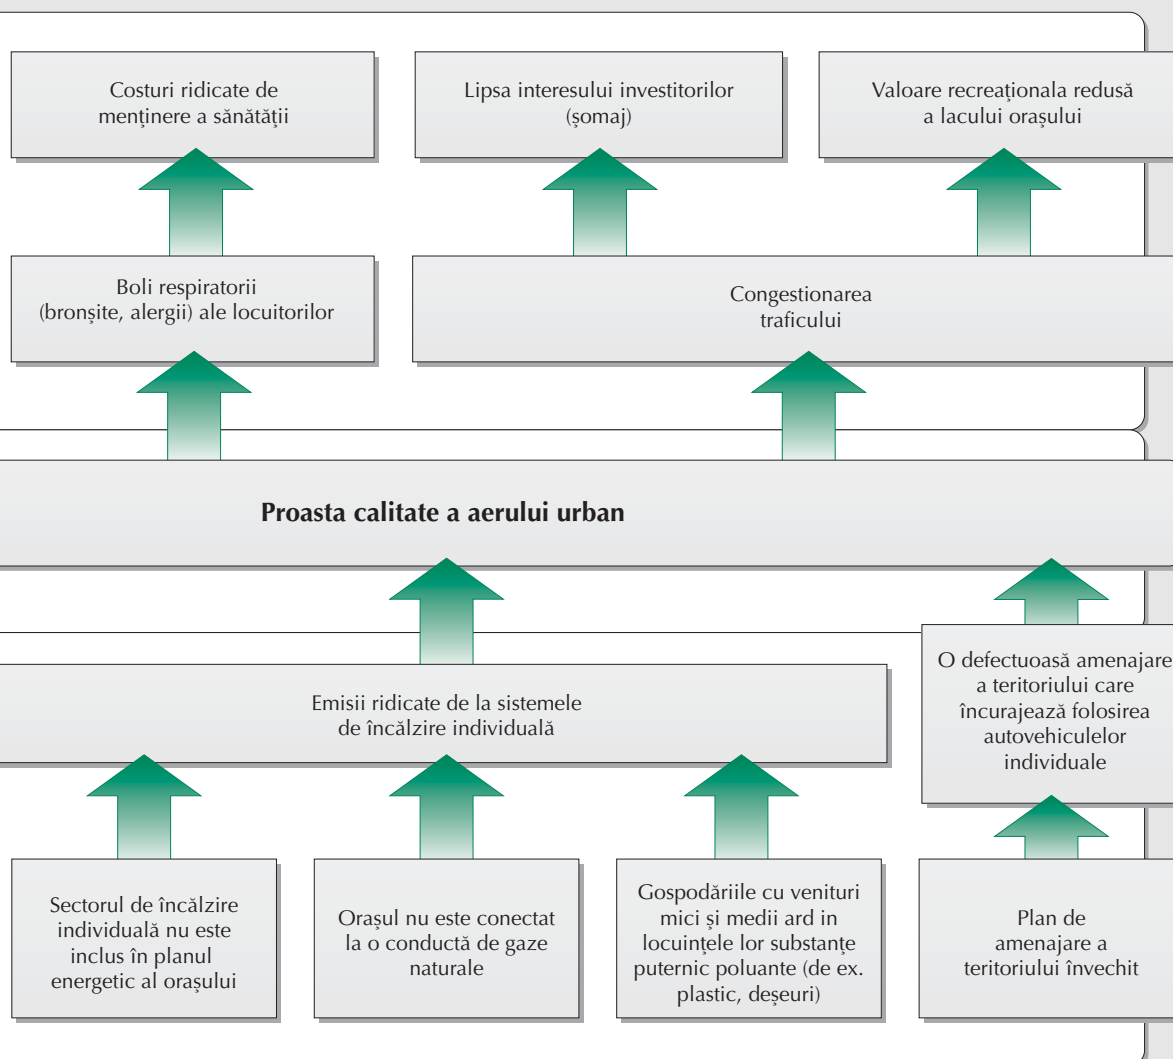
Costuri ridicate de menținere a sănătății

Lipsa interesului investitorilor (șomaj)

Valoare recreaționala redusă a lacului orașului

Boli respiratorii (bronșite, alergii) ale locuitorilor

Congestionarea traficului

**Proasta calitate a aerului urban**

Emisii ridicate de la sistemele de încălzire individuală

O defectuoasă amenajare a teritoriului care încurajează folosirea autovehiculelor individuale

Sectorul de încălzire individuală nu este inclus în planul energetic al orașului

Orașul nu este conectat la o conductă de gaze naturale

Gospodăriile cu venituri mici și medii ard in locuințele lor substanțe puternic poluante (de ex. plastic, deșeuri)

Plan de amenajare a teritoriului învechit